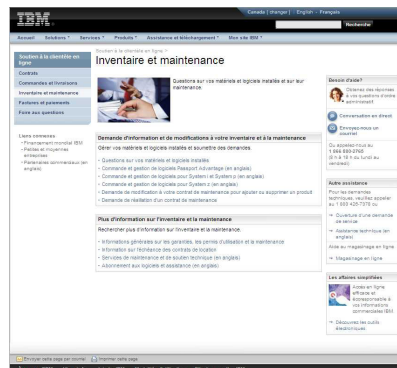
IBM

Canada [ changer ] English Français

Rechercher

Accueil Solutions Services Produits Assistance et téléchargement Mon site IBM

Soutien à la clientèle en ligne

Contrats

Commandes et livraisons

Inventaire et maintenance

Factures et paiements

Foire aux questions

Liens connexes

- Financement mondial IBM
- Petites et moyennes entreprises
- Partenaires commerciaux (en anglais)

Soutien à la clientèle en ligne >

Inventaire et maintenance

Questions sur vos matériels et logiciels installés et sur leur maintenance.

Demande d'information et de modifications à votre inventaire et à la maintenance

Gérer vos matériels et logiciels installés et soumettre des demandes.

- Questions sur vos matériels et logiciels installés
- Commande et gestion de logiciels Passport Advantage (en anglais)
- Commande et gestion de logiciels pour System i et System p (en anglais)
- Commande et gestion de logiciels pour System z (en anglais)
- Demande de modification à votre contrat de maintenance pour ajouter ou supprimer un produit
- Demande de résiliation d'un contrat de maintenance

Plus d'information sur l'inventaire et la maintenance

Rechercher plus d'information sur l'inventaire et la maintenance.

- Informations générales sur les garanties, les permis d'utilisation et la maintenance
- Information sur l'échéance des contrats de location
- Services de maintenance et de soutien technique (en anglais)
- Abonnement aux logiciels et assistance (en anglais)

Besoin d'aide?

Obtenez des réponses à vos questions d'ordre administratif

Conversation en direct

Envoyez-nous un courriel

Ou appelez-nous au 1 866 880-2760 (8 h à 18 h du lundi au vendredi)

Autre assistance

Pour les demandes techniques, veuillez appeler au 1 800 426-7378 ou

Ouverture d'une demande de service

Assistance technique (en anglais)

Aide au magasinage en ligne

Magasinage en ligne

Les affaires simplifiées

Accès en ligne efficace et écoresponsable à vos informations commerciales IBM

Découvrez les outils électroniques

Envoyer cette page par courriel Imprimer cette page